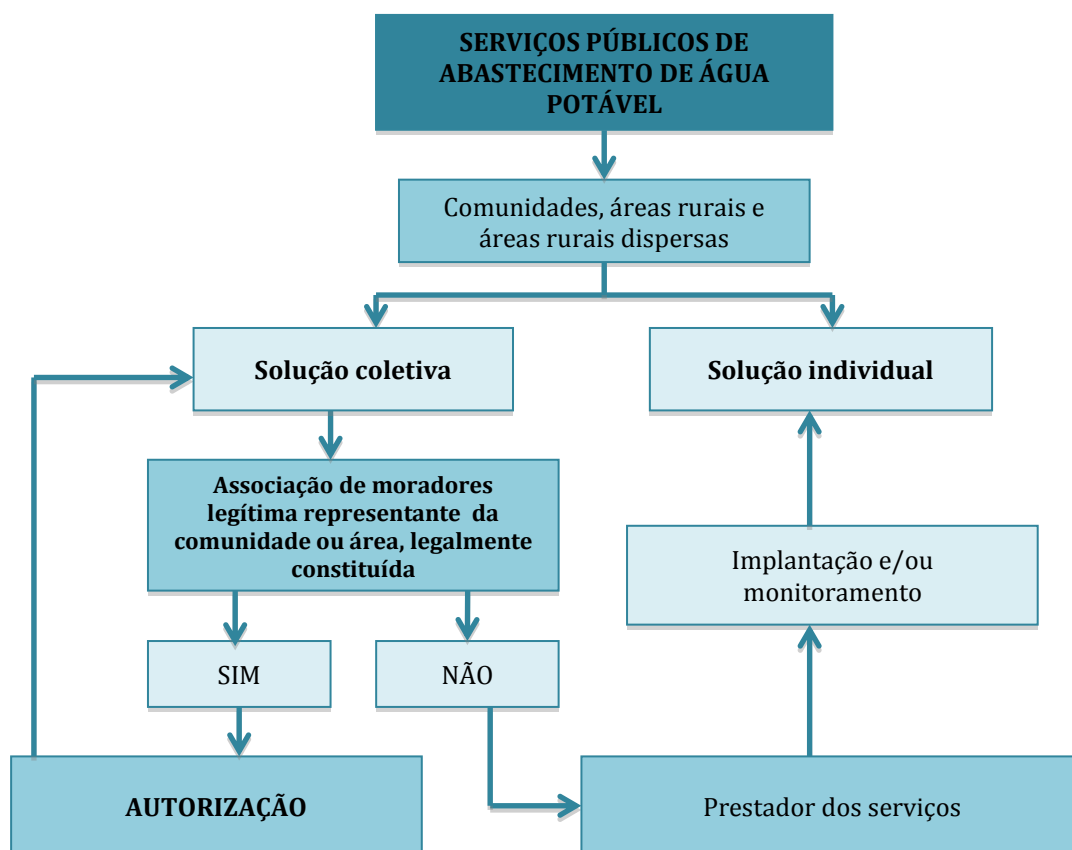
SERVIÇOS PÚBLICOS DE ABASTECIMENTO DE ÁGUA POTÁVEL

Comunidades, áreas rurais e áreas rurais dispersas

Solução coletiva

Solução individual

Associação de moradores legítima representante da comunidade ou área, legalmente constituída

Implantação e/ou monitoramento

SIM

NÃO

AUTORIZAÇÃO

Prestador dos serviços